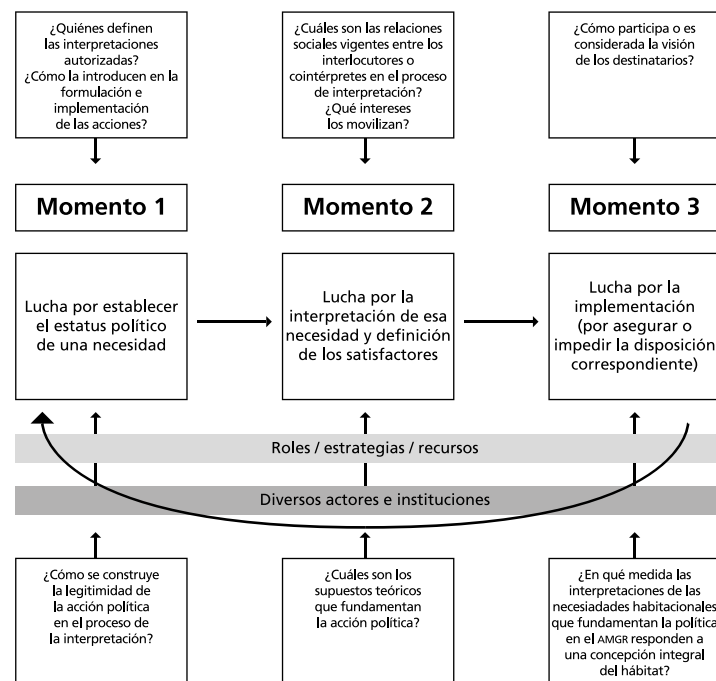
¿Quiénes definen las interpretaciones autorizadas? ¿Cómo la introducen en la formulación e implementación de las acciones?

¿Cuáles son las relaciones sociales vigentes entre los interlocutores o cointérpretes en el proceso de interpretación? ¿Qué intereses los movilizan?

¿Cómo participa o es considerada la visión de los destinatarios?

Momento 1

Momento 2

Momento 3

Lucha por establecer el estatus político de una necesidad

Lucha por la interpretación de esa necesidad y definición de los satisfactores

Lucha por la implementación (por asegurar o impedir la disposición correspondiente)

Roles / estrategias / recursos

Diversos actores e instituciones

¿Cómo se construye la legitimidad de la acción política en el proceso de la interpretación?

¿Cuáles son los supuestos teóricos que fundamentan la acción política?

¿En qué medida las interpretaciones de las necesiadades habitacionales que fundamentan la política en el AMGR responden a una concepción integral del hábitat?